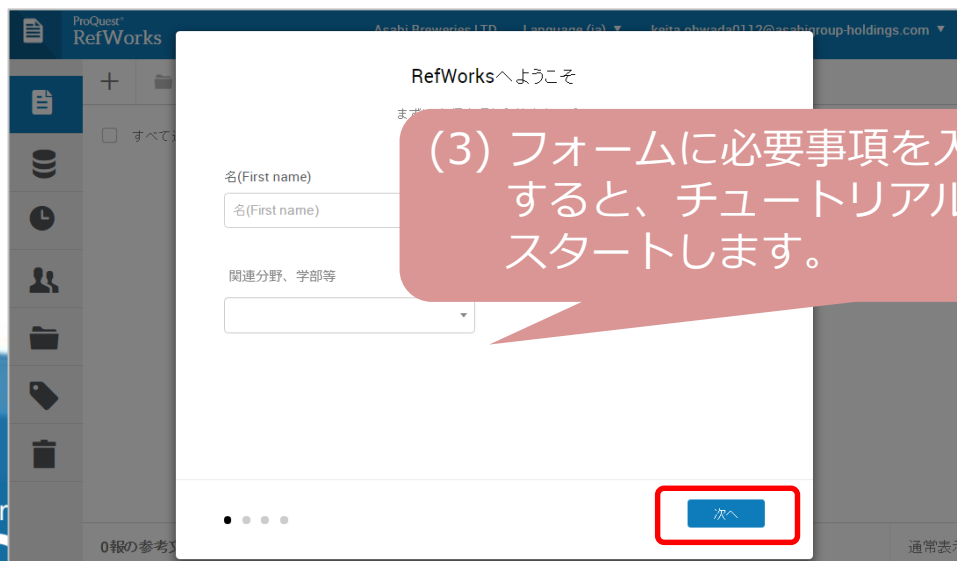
ProQuest RefWorks

Asahi Breweries LTD Language (ja) keita.ohwada0112@asahigroup-holdings.com

すべて

RefWorksへようこそ

名(First name)

名(First name)

関連分野、学部等

(3) フォームに必要事項を入 すると、チュートリアル スタートします。

次へ

0報の参考

通常表示